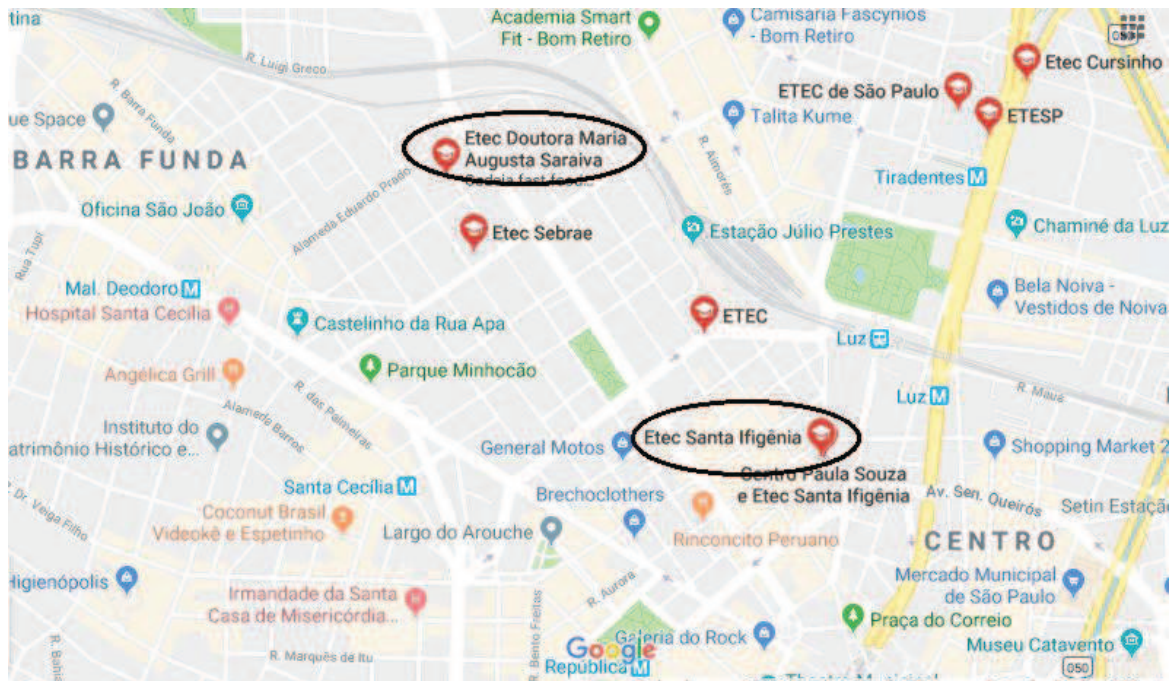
tina
Academia Smart Fit - Bom Retiro
Camisaria Fascynios - Bom Retiro
050
Etec Cursinho
R. Luigi Greco
ETEC de São Paulo
ETESP
R. Barra Funda
ue Space
Talita Kume
Etec Doutora Maria Augusta Saraiva
BARRA FUNDA
R. Aimorés
Alameda Eduardo Prado
Tiradentes
Oficina São João
Etec Sebrae
Estação Júlio Prestes
Chaminé da Luz
Rua Tupi
Mal. Deodoro
Bela Noiva - Vestidos de Noiva
Hospital Santa Cecília
Castelinho da Rua Apa
ETEC
Luz
Parque Minhocão
Angélica Grill
R. das Palmeiras
R. Mauá
Luz
Instituto do atrimônio Histórico e...
Alameda Barros
General Motos
Etec Santa Ifigênia
Shopping Market 2
Centro Paula Souza e Etec Santa Ifigênia
Santa Cecília
Brechoclothers
Av. Sen. Queirós
Setin Estaçã
R. Dr. Veiga Filho
Coconut Brasil Videokê e Espetinho
Largo do Arouche
Rinconcito Peruano
CENTRO
Higienópolis
Mercado Municipal de São Paulo
R. Aurora
Irmandade da Santa Casa de Misericórdia...
Praça do Correio
R. Bento Freitas
Galeria do Rock
Museu Catavento
R. Bahia
R. Marquês de Itu
Google
República
050